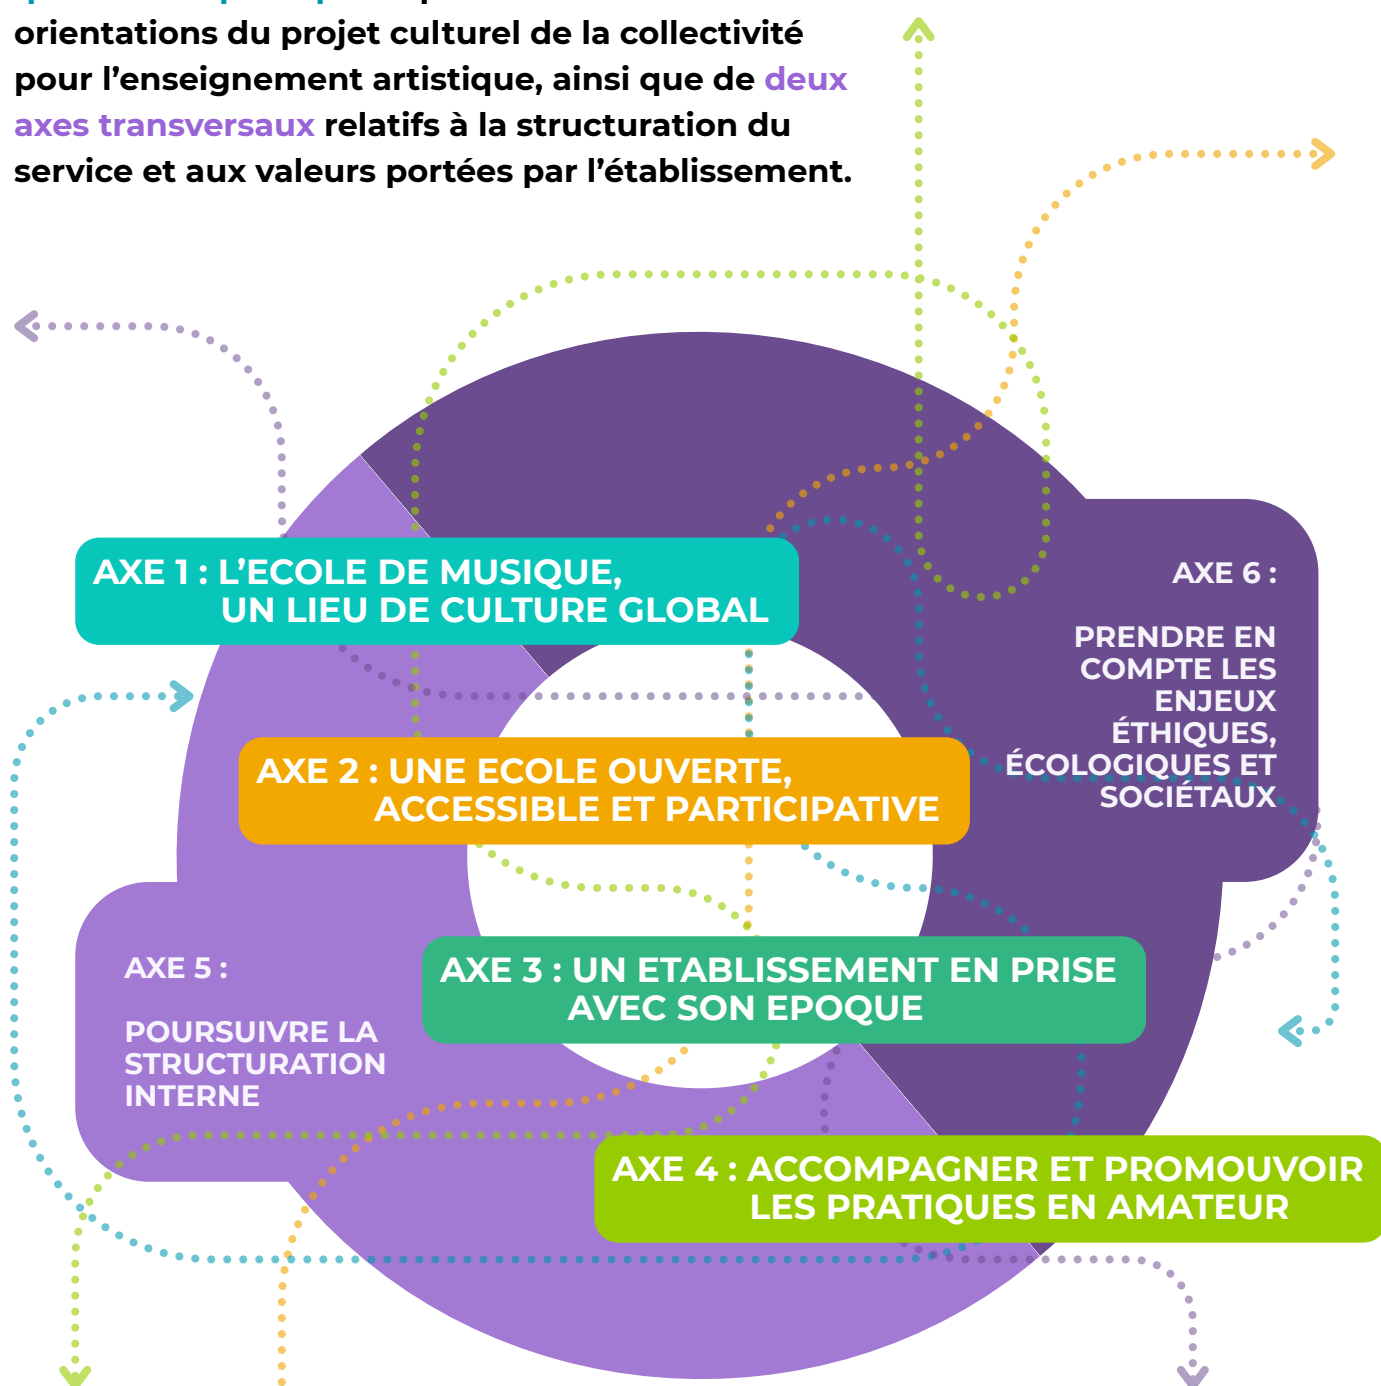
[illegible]
orientations du projet culturel de la collectivité pour l'enseignement artistique, ainsi que de deux axes transversaux relatifs à la structuration du service et aux valeurs portées par l'établissement.

AXE 1 : L'ECOLE DE MUSIQUE, UN LIEU DE CULTURE GLOBAL

AXE 6 :

PRENDRE EN COMPTE LES ENJEUX ÉTHIQUES, ÉCOLOGIQUES ET SOCIÉTAUX

AXE 2 : UNE ECOLE OUVERTE, ACCESSIBLE ET PARTICIPATIVE

AXE 5 :

POURSUIVRE LA STRUCTURATION INTERNE

AXE 3 : UN ETABLISSEMENT EN PRISE AVEC SON EPOQUE

AXE 4 : ACCOMPAGNER ET PROMOUVOIR LES PRATIQUES EN AMATEUR